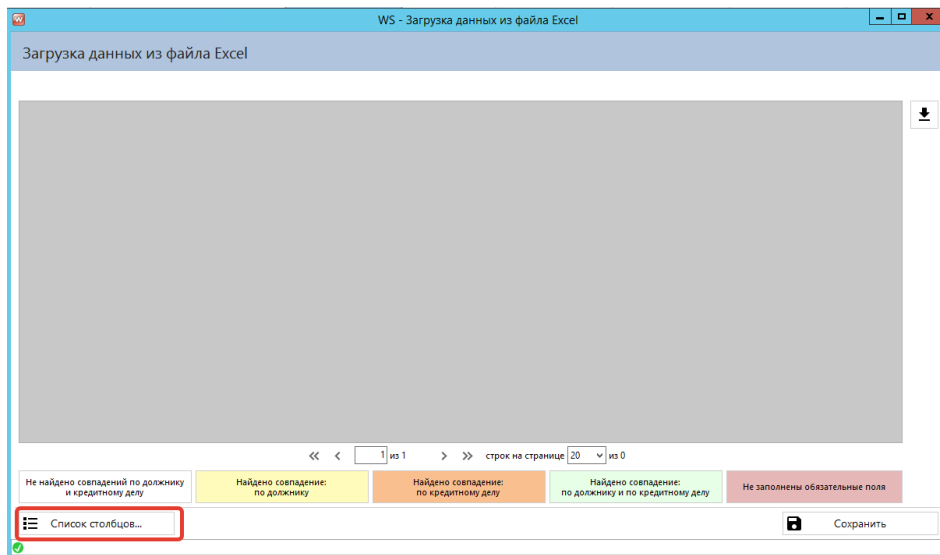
WS - Загрузка данных из файла Excel

Загрузка данных из файла Excel

« ‹ 1 из 1 › » строк на странице 20 из 0

Не найдено совпадений по должнику и кредитному делу

Найдено совпадение: по должнику

Найдено совпадение: по кредитному делу

Найдено совпадение: по должнику и по кредитному делу

Не заполнены обязательные поля

Список столбцов...

Сохранить